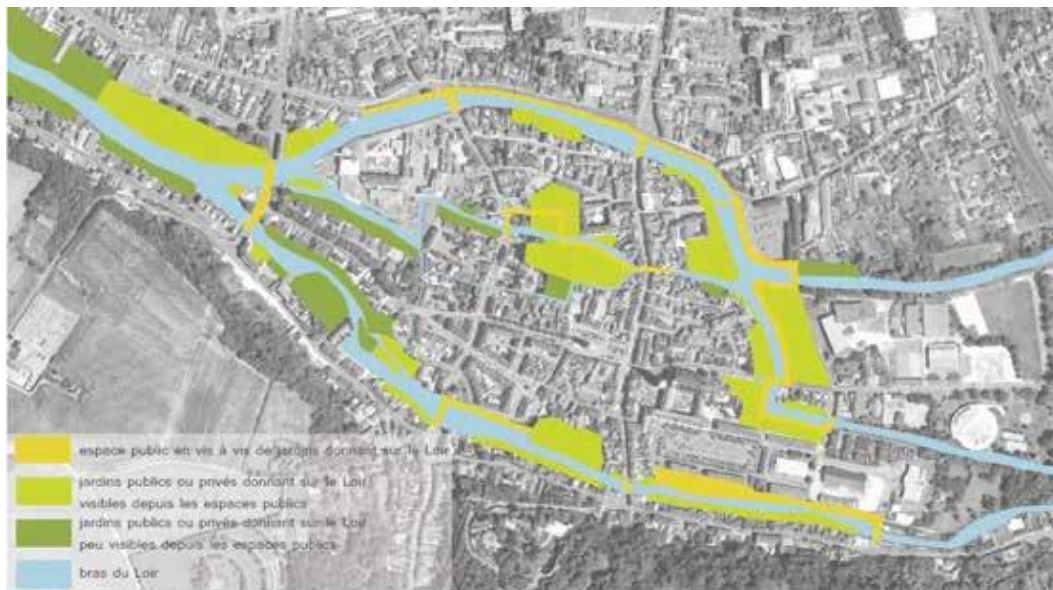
espace public en vis à vis de jardins donnant sur le Loir

jardins publics ou privés donnant sur le Loir visibles depuis les espaces publics

jardins publics ou privés donnant sur le Loir peu visibles depuis les espaces publics

bras du Loir